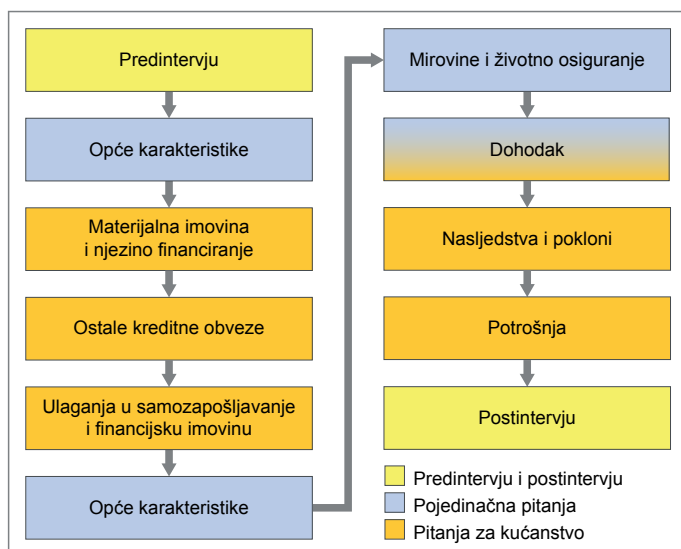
Predintervju

Opće karakteristike

Materijalna imovina i njezino financiranje

Ostale kreditne obveze

Ulaganja u samozapošljavanje i financijsku imovinu

Opće karakteristike

Mirovine i životno osiguranje

Dohodak

Nasljedstva i pokloni

Potrošnja

Postintervju

Predintervju i postintervju
Pojedinačna pitanja
Pitanja za kućanstvo